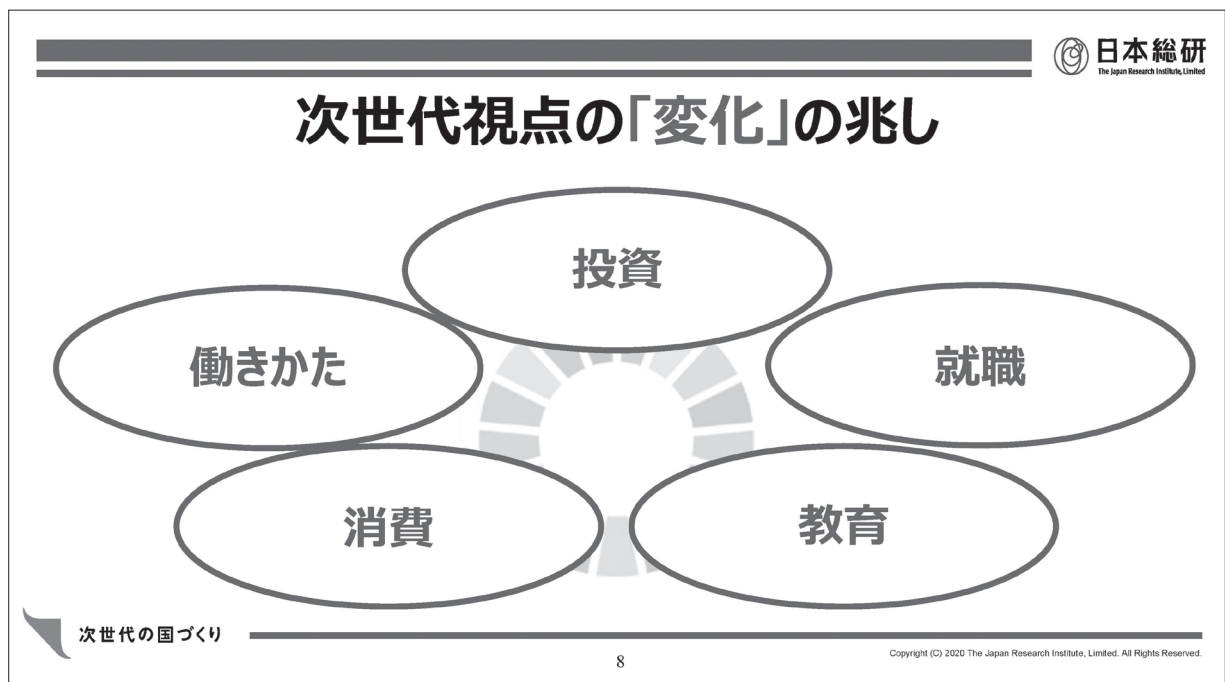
日本総研
The Japan Research Institute, Limited

次世代視点の「変化」の兆し

投資

働きかた

就職

消費

教育

次世代の国づくり

8

Copyright (C) 2020 The Japan Research Institute, Limited. All Rights Reserved.